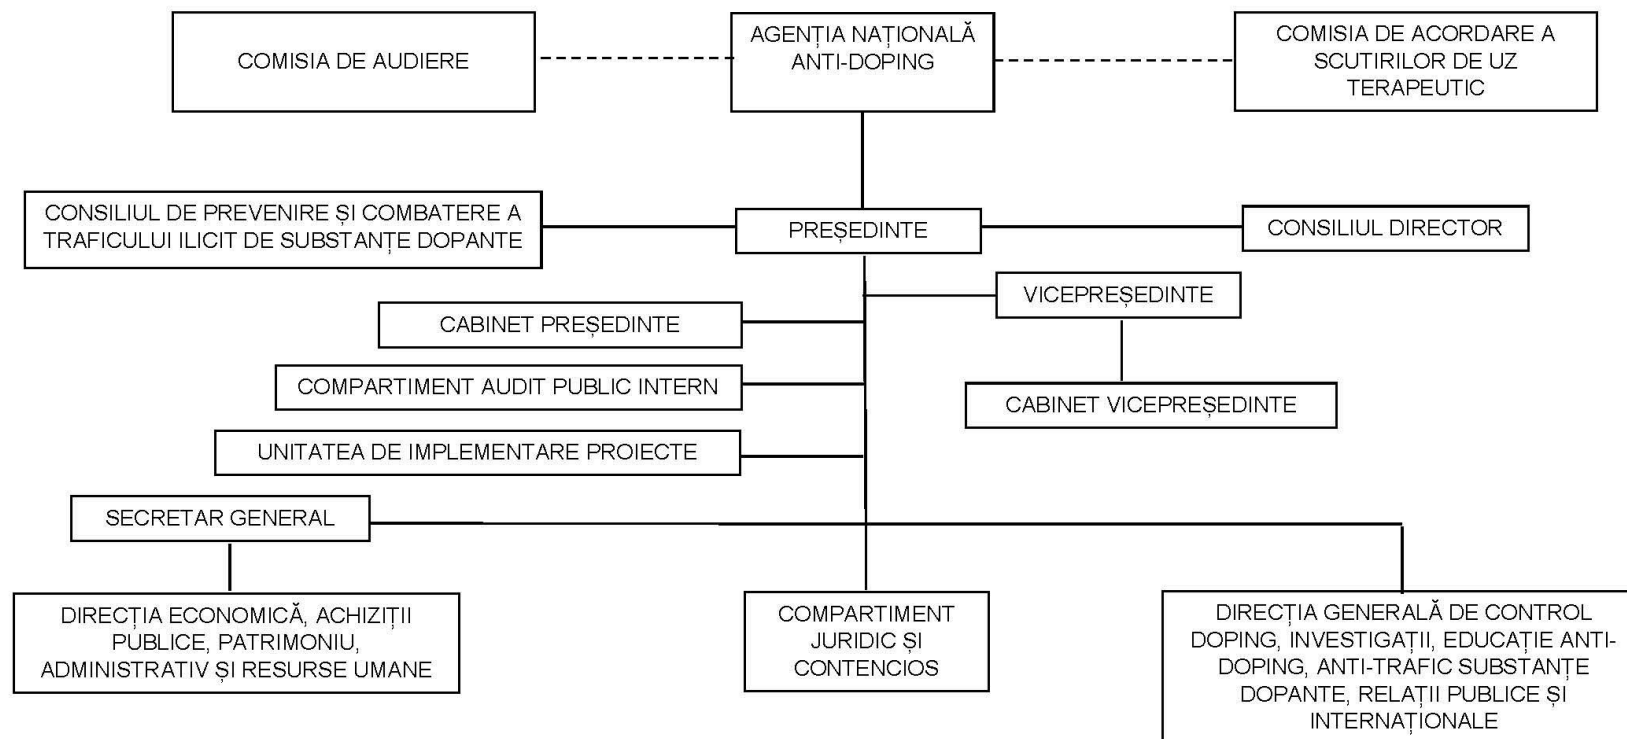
COMISIA DE AUDIERE

AGENȚIA NAȚIONALĂ ANTI-DOPING

COMISIA DE ACORDARE A SCUTIRILOR DE UZ TERAPEUTIC

CONSILIUL DE PREVENIRE ȘI COMBATERE A TRAFICULUI ILICIT DE SUBSTANȚE DOPANTE

PREȘEDINTE

CONSILIUL DIRECTOR

VICEPREȘEDINTE

CABINET PREȘEDINTE

COMPARTIMENT AUDIT PUBLIC INTERN

CABINET VICEPREȘEDINTE

UNITATEA DE IMPLEMENTARE PROIECTE

SECRETAR GENERAL

DIRECȚIA ECONOMICĂ, ACHIZIȚII PUBLICE, PATRIMONIU, ADMINISTRATIV ȘI RESURSE UMANE

COMPARTIMENT JURIDIC ȘI CONTENCIOS

DIRECȚIA GENERALĂ DE CONTROL DOPING, INVESTIGAȚII, EDUCAȚIE ANTI-DOPING, ANTI-TRAFIC SUBSTANȚE DOPANTE, RELAȚII PUBLICE ȘI INTERNAȚIONALE